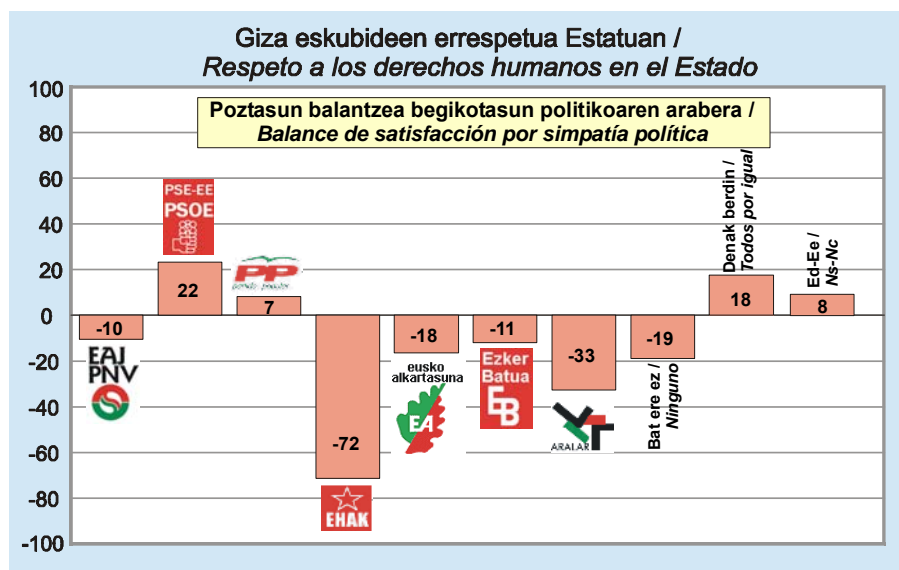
Giza eskubideen errespetua Estatuan /
*Respeto a los derechos humanos en el Estado*

Poztasun balantzea begikotasun politikoaren arabera /
*Balance de satisfacción por simpatía política*

100
80
60
40
20
0
-20
-40
-60
-80
-100

-10
EAJ PNV

PSE-EE PSOE
22

PP
7

-72
EHAK

-18
eusko alkartasuna
EA

-11
Ezker Batua
EB

-33
ARALAR

-19
Bat ere ez / *Ninguno*

Denak berdin / *Todos por igual*
18

Ed-Ee / *Ns-Nc*
8